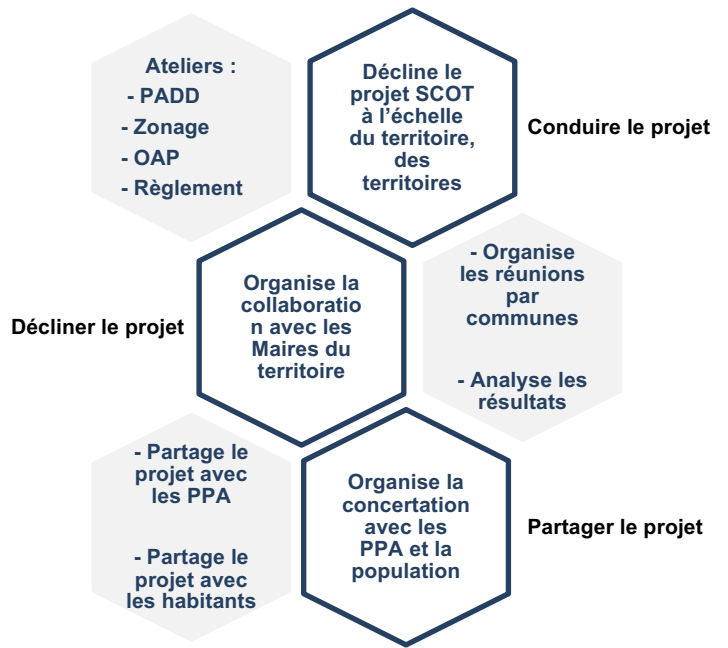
Ateliers :
- PADD
- Zonage
- OAP
- Règlement

Décline le projet SCOT à l'échelle du territoire, des territoires

Conduire le projet

Décliner le projet

Organise la collaboratio n avec les Maires du territoire

- Organise les réunions par communes

- Analyse les résultats

- Partage le projet avec les PPA

- Partage le projet avec les habitants

Organise la concertation avec les PPA et la population

Partager le projet